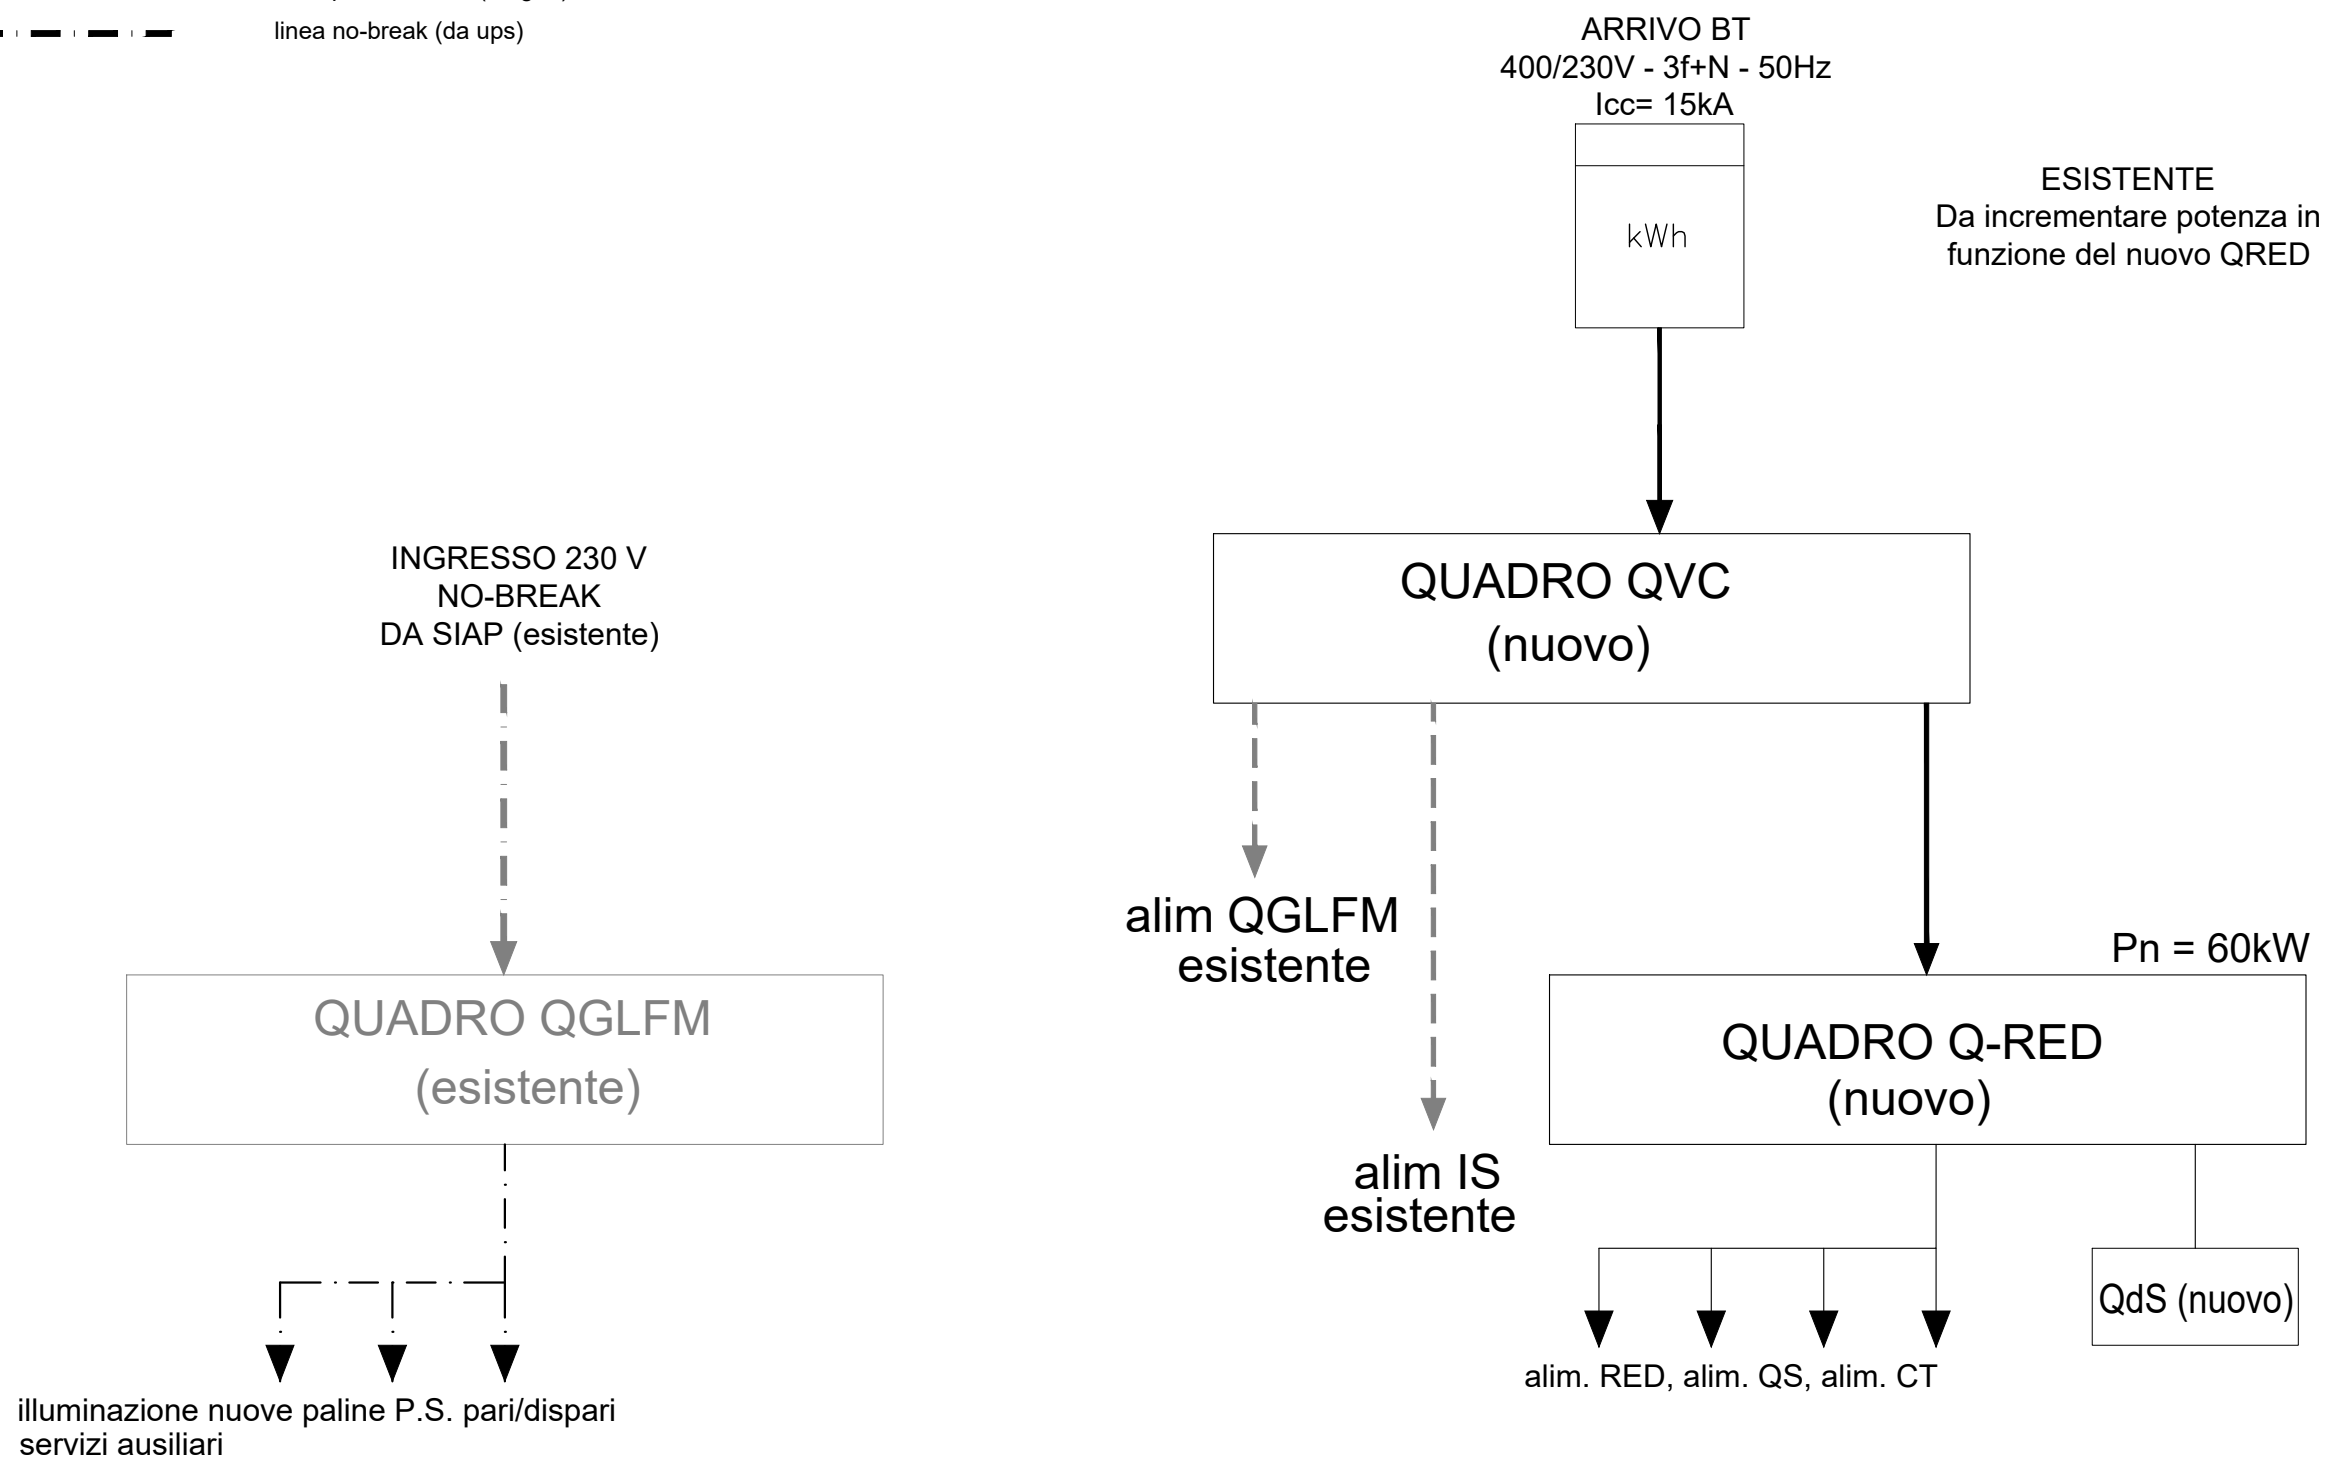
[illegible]

linea no-break (da ups)

ARRIVO BT
400/230V - 3f+N - 50Hz
Icc= 15kA

kWh

ESISTENTE
Da incrementare potenza in funzione del nuovo QRED

INGRESSO 230 V
NO-BREAK
DA SIAP (esistente)

QUADRO QVC
(nuovo)

alim QGLFM
esistente

alim IS
esistente

Pn = 60kW

QUADRO QGLFM
(esistente)

QUADRO Q-RED
(nuovo)

QdS (nuovo)

alim. RED, alim. QS, alim. CT

illuminazione nuove paline P.S. pari/dispari
servizi ausiliari